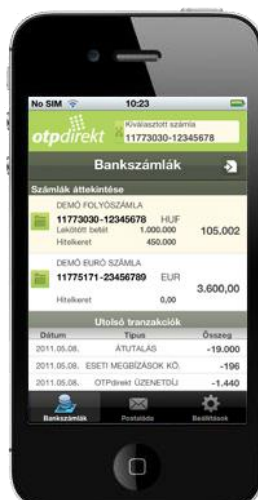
No SIM 10:23

otpdirekt Kiválasztott számla 11773030-12345678

Bankszámlák

Számlák áttekintése

DEMÓ FOLYÓSZÁMLA
11773030-12345678 HUF
Lekötött betét 1.000.000
Hitelkeret 450.000
105.002

DEMÓ EURO SZÁMLA
11775171-23456789 EUR
Hitelkeret 0,00
3.600,00

Utolsó tranzakciók

| Dátum | Típus | Összeg |
|---|---|---|
| 2011.05.08. | ÁTUTALÁS | -19.000 |
| 2011.05.08. | ESETI MEGBÍZÁSOK KÖ. | -196 |
| 2011.05.08. | OTPdirekt ÜZENETDÍJ | -1.440 |

Bankszámlák Postaláda Beállítások